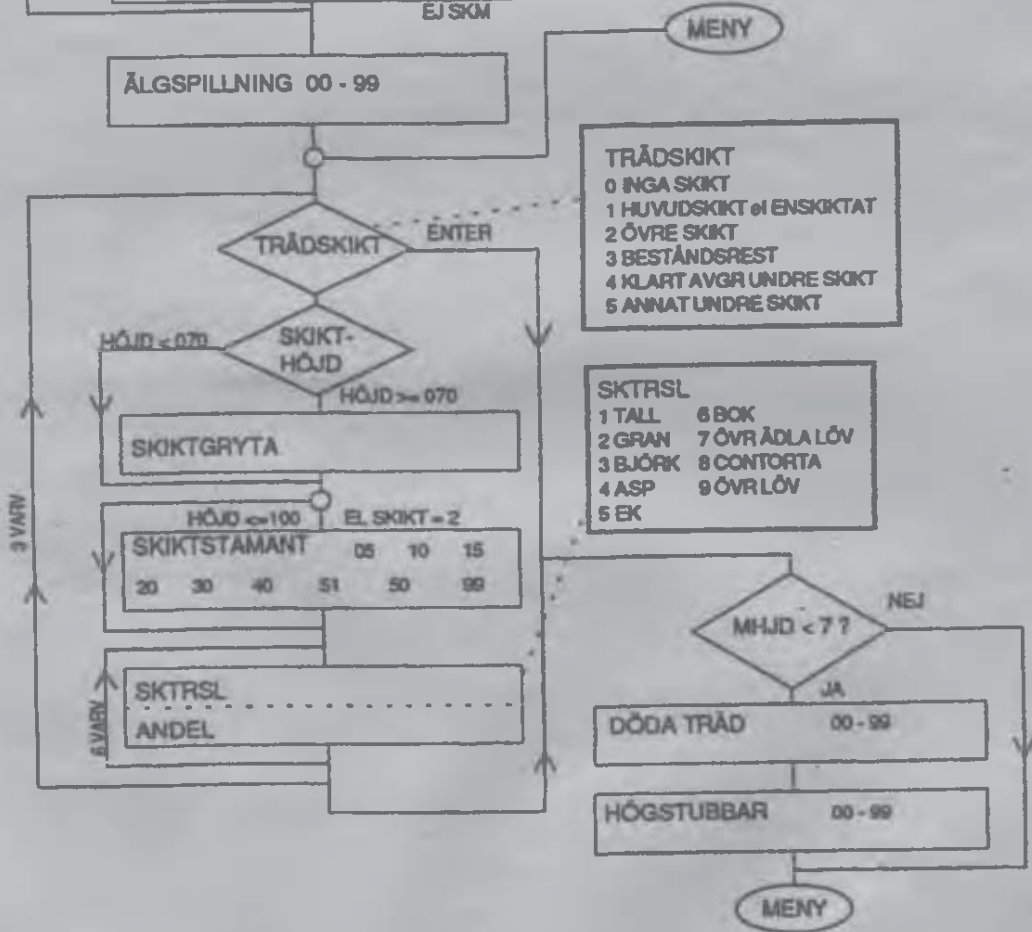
EJ SKM

MENY

ÄLGSPILLNING 00 - 99

TRÄDSKIKT
0 INGA SKIKT
1 HUVUDSKIKT el ENSKIKTAT
2 ÖVRE SKIKT
3 BESTÅNDSREST
4 KLART AVGR UNDRE SKIKT
5 ANNAT UNDRE SKIKT

TRÄDSKIKT

ENTER

HÖJD < 070

SKIKT-HÖJD

HÖJD >= 070

SKIKTGRYTA

SKTRSL
1 TALL 6 BOK
2 GRAN 7 ÖVR ÄDLA LÖV
3 BJÖRK 8 CONTORTA
4 ASP 9 ÖVR LÖV
5 EK

3 VARV

HÖJD <=100

EL SKIKT = 2

SKIKTSTAMANT 05 10 15
20 30 40 51 50 99

NEJ

MHJD < 7 ?

JA

6 VARV

SKTRSL

ANDEL

DÖDA TRÄD 00 - 99

HÖGSTUBBAR 00 - 99

MENY